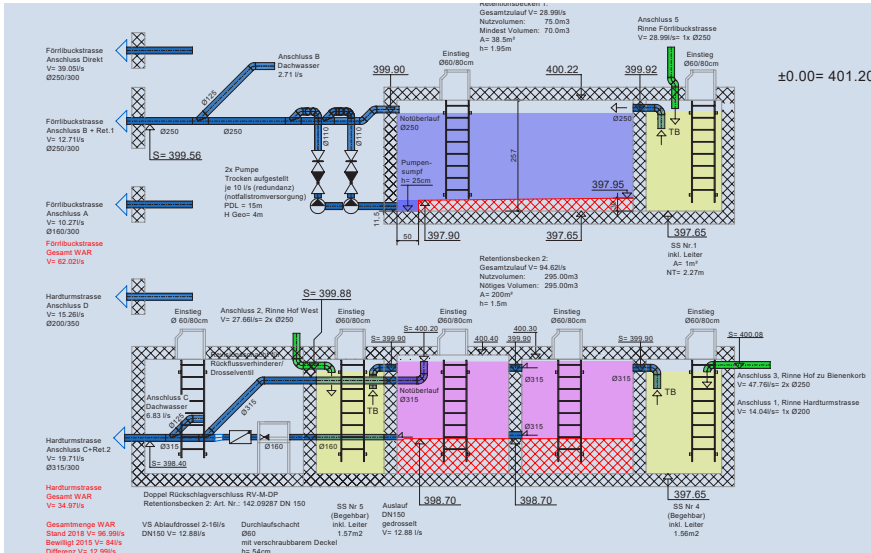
Retentionsbecken 1:
Gesamtzulauf V= 28.99l/s
Nutzvolumen: 75.0m3
Mindest Volumen: 70.0m3
A= 38.5m²
h= 1.95m

Anschluss 5
Rinne Förtlibuckstrasse
V= 28.99l/s= 1x Ø250

Förtlibuckstrasse
Anschluss Direkt
V= 39.05l/s
Ø250/300

Anschluss B
Dachwasser
2.71 l/s

Einstieg
Ø60/80cm

Einstieg
Ø60/80cm

399.90
400.22
399.92

±0.00= 401.20

Förtlibuckstrasse
Anschluss B + Ret.1
V= 12.71l/s
Ø250/300

Ø125
Ø250
Ø250
Ø110
Ø110
Notüberlauf
Ø250
Ø250
TB

S= 399.56

257

Pumpensumpf
h= 25cm

397.95

2x Pumpe
Trocken aufgestellt
je 10 l/s (redundanz)
(notfallstromversorgung)
PDL = 15m
H Geo= 4m

Förtlibuckstrasse
Anschluss A
V= 10.27l/s
Ø160/300

11.5
50
397.90
397.65
397.65

Förtlibuckstrasse
Gesamt WAR
V= 62.02l/s

SS Nr.1
inkl. Leiter
A= 1m²
NT= 2.27m

Retentionsbecken 2:
Gesamtzulauf V= 94.62l/s
Nutzvolumen: 295.00m3
Nötiges Volumen: 295.00m3
A= 200m²
h= 1.5m

Hardturmstrasse
Anschluss D
V= 15.26l/s
Ø200/350

S= 399.88

Einstieg
Ø 60/80cm

Anschluss 2, Rinne Hof West
V= 27.66l/s= 2x Ø250

Einstieg
Ø60/80cm

Einstieg
Ø60/80cm

Einstieg
Ø60/80cm

Einstieg
Ø60/80cm

S= 400.08

S= 400.20
S= 399.90
400.40
400.30
399.90
S= 399.90

Rückflussverhinderer/
Drosselventil

Notüberlauf
Ø315
Ø315
Ø315
Ø315

Anschluss 3, Rinne Hof zu Bienenkorb
V= 47.76l/s= 2x Ø250

Anschluss C
Dachwasser
6.83 l/s

Ø315
Ø125
TB
TB

Anschluss 1, Rinne Hardturmstrasse
V= 14.04l/s= 1x Ø200

Hardturmstrasse
Anschluss C+Ret.2
V= 19.71l/s
Ø315/300

Ø315
Ø160
Ø160
Ø315

S= 398.40

Hardturmstrasse
Gesamt WAR
V= 34.97l/s

398.70
398.70
397.65

Doppel Rückschlagverschluss RV-M-DP
Retentionsbecken 2: Art. Nr.: 142.09287 DN 150

Gesamtmenge WAR
Stand 2018 V= 96.99l/s
Bewilligt 2015 V= 84l/s
Differenz V= 12.99l/s

VS Ablaufdrossel 2-16l/s
DN150 V= 12.88l/s

Durchlaufschacht
Ø60
mit verschraubbarem Deckel
h= 54cm

SS Nr 5
(Begehbar)
inkl. Leiter
1.57m2

Auslauf
DN150
gedrosselt
V= 12.88 l/s

SS Nr 4
(Begehbar)
inkl. Leiter
1.56m2